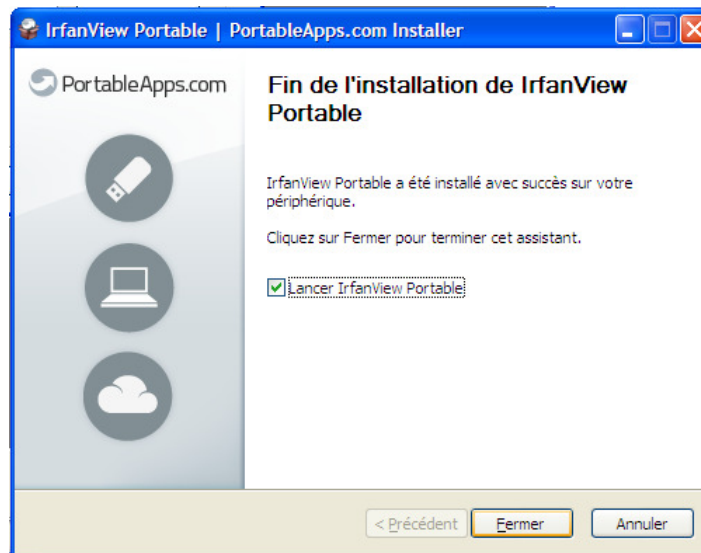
IrfanView Portable | PortableApps.com Installer

PortableApps.com

Fin de l'installation de IrfanView Portable

IrfanView Portable a été installé avec succès sur votre périphérique.

Cliquez sur Fermer pour terminer cet assistant.

Lancer IrfanView Portable

< Précédent
Fermer
Annuler